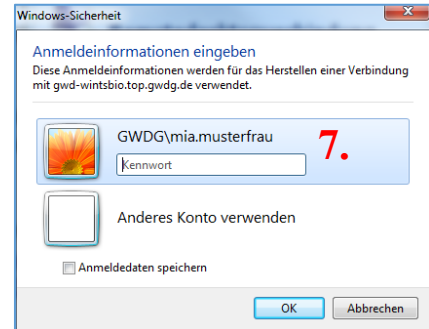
Windows-Sicherheit

Anmeldeinformationen eingeben

Diese Anmeldeinformationen werden für das Herstellen einer Verbindung mit gwd-wintsbio.top.gwdg.de verwendet.

GWDG\mia.musterfrau

7.

Kennwort

Anderes Konto verwenden

Anmeldedaten speichern

OK

Abbrechen